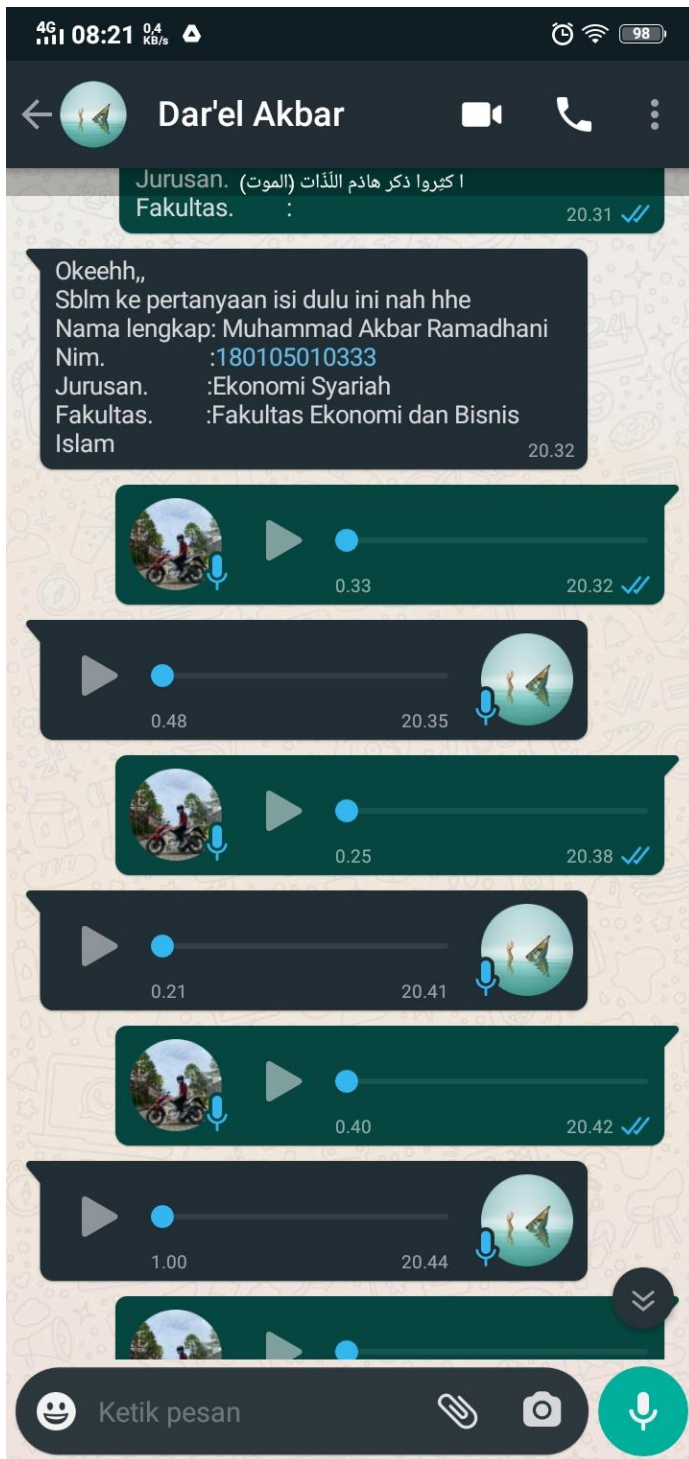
4G 08:21 0,4 KB/s 98

Dar'el Akbar

Jurusan. اكثروا ذكر هاذم اللذات (الموت)
Fakultas. :
20.31

Okeehh,,
Sblm ke pertanyaan isi dulu ini nah hhe
Nama lengkap: Muhammad Akbar Ramadhani
Nim. :180105010333
Jurusan. :Ekonomi Syariah
Fakultas. :Fakultas Ekonomi dan Bisnis Islam
20.32

0.33 20.32

0.48 20.35

0.25 20.38

0.21 20.41

0.40 20.42

1.00 20.44

Ketik pesan